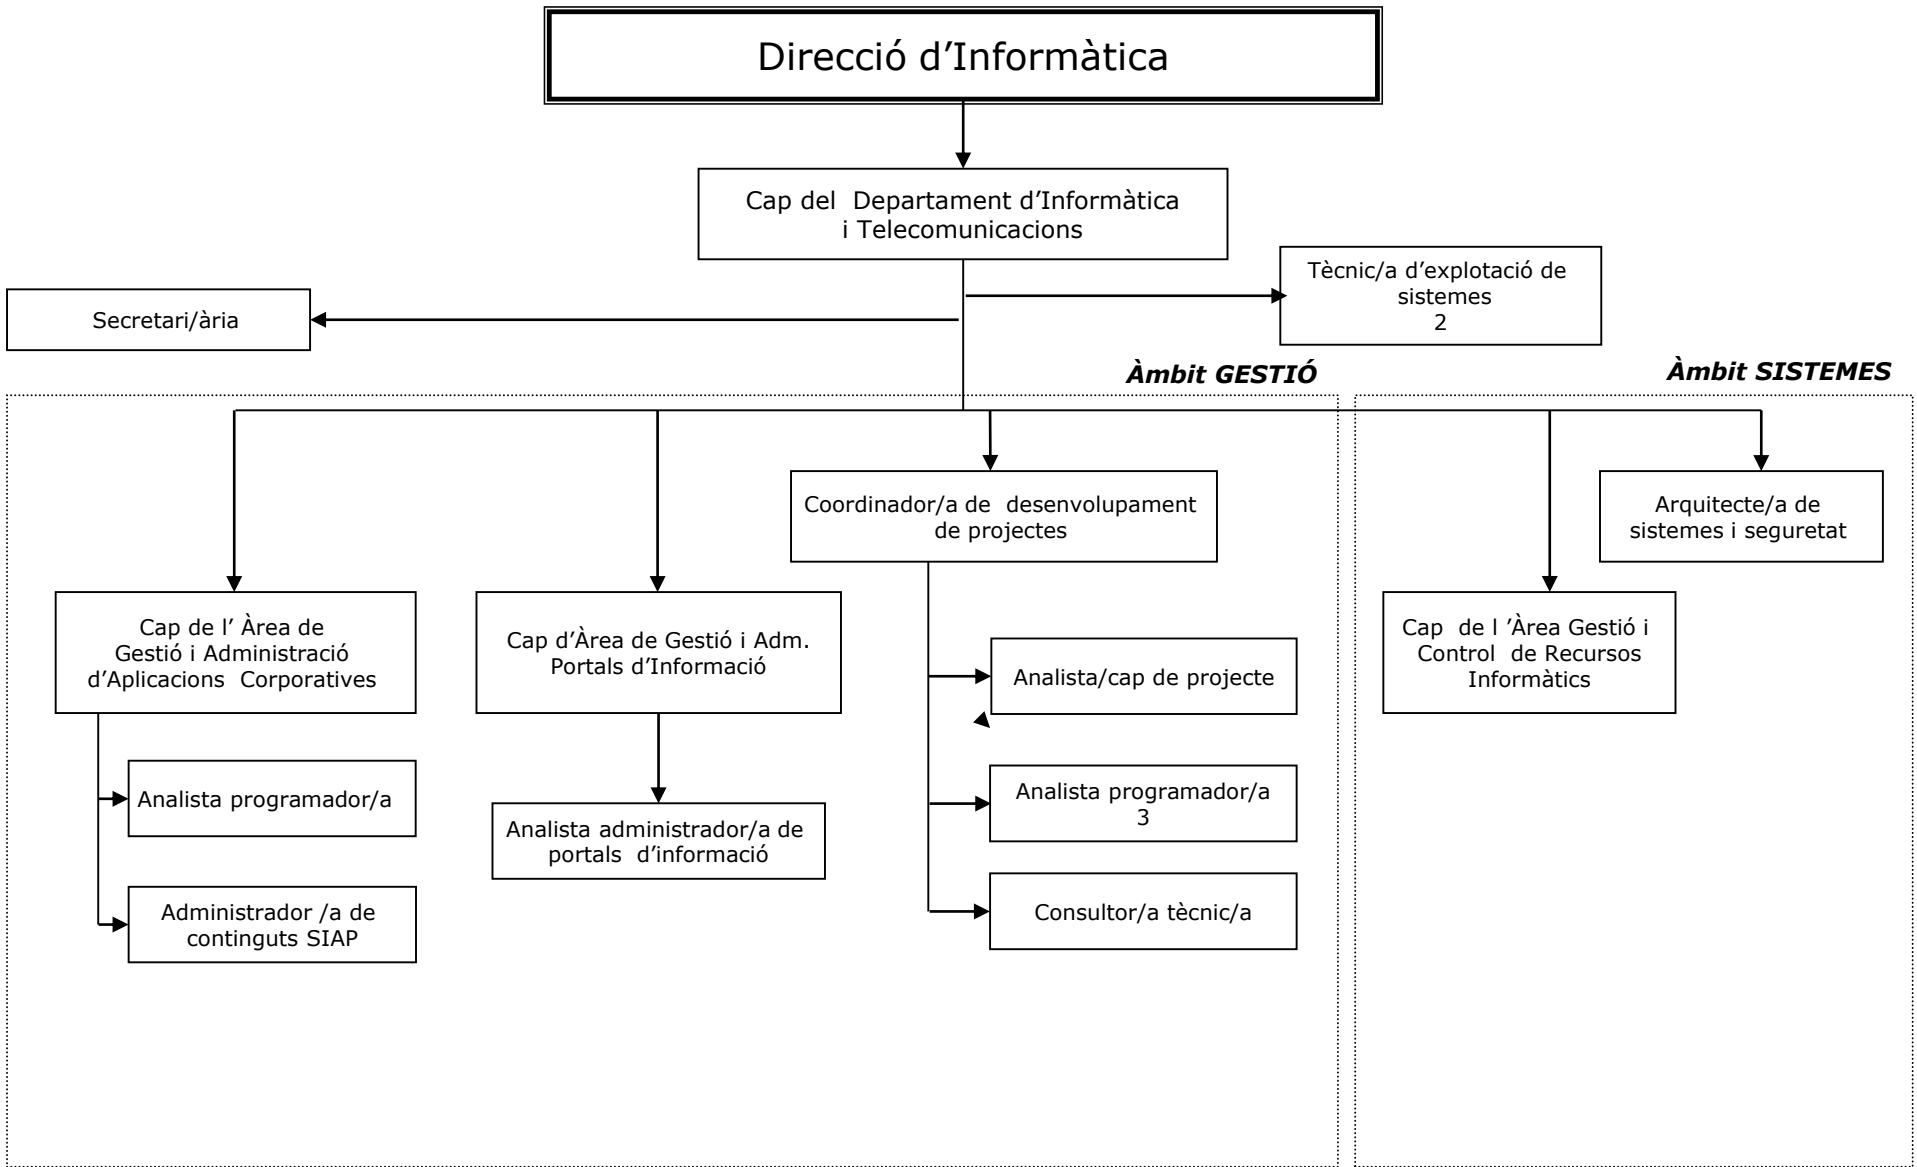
Direcció d'Informàtica

Cap del Departament d'Informàtica i Telecomunicacions

Tècnic/a d'explotació de sistemes
2

Secretari/ària

Àmbit GESTIÓ

Àmbit SISTEMES

Coordinador/a de desenvolupament de projectes

Arquitecte/a de sistemes i seguretat

Cap de l' Àrea de Gestió i Administració d'Aplicacions Corporatives

Cap d'Àrea de Gestió i Adm. Portals d'Informació

Analista/cap de projecte

Cap de l 'Àrea Gestió i Control de Recursos Informàtics

Analista programador/a

Analista administrador/a de portals d'informació

Analista programador/a
3

Administrador /a de continguts SIAP

Consultor/a tècnic/a